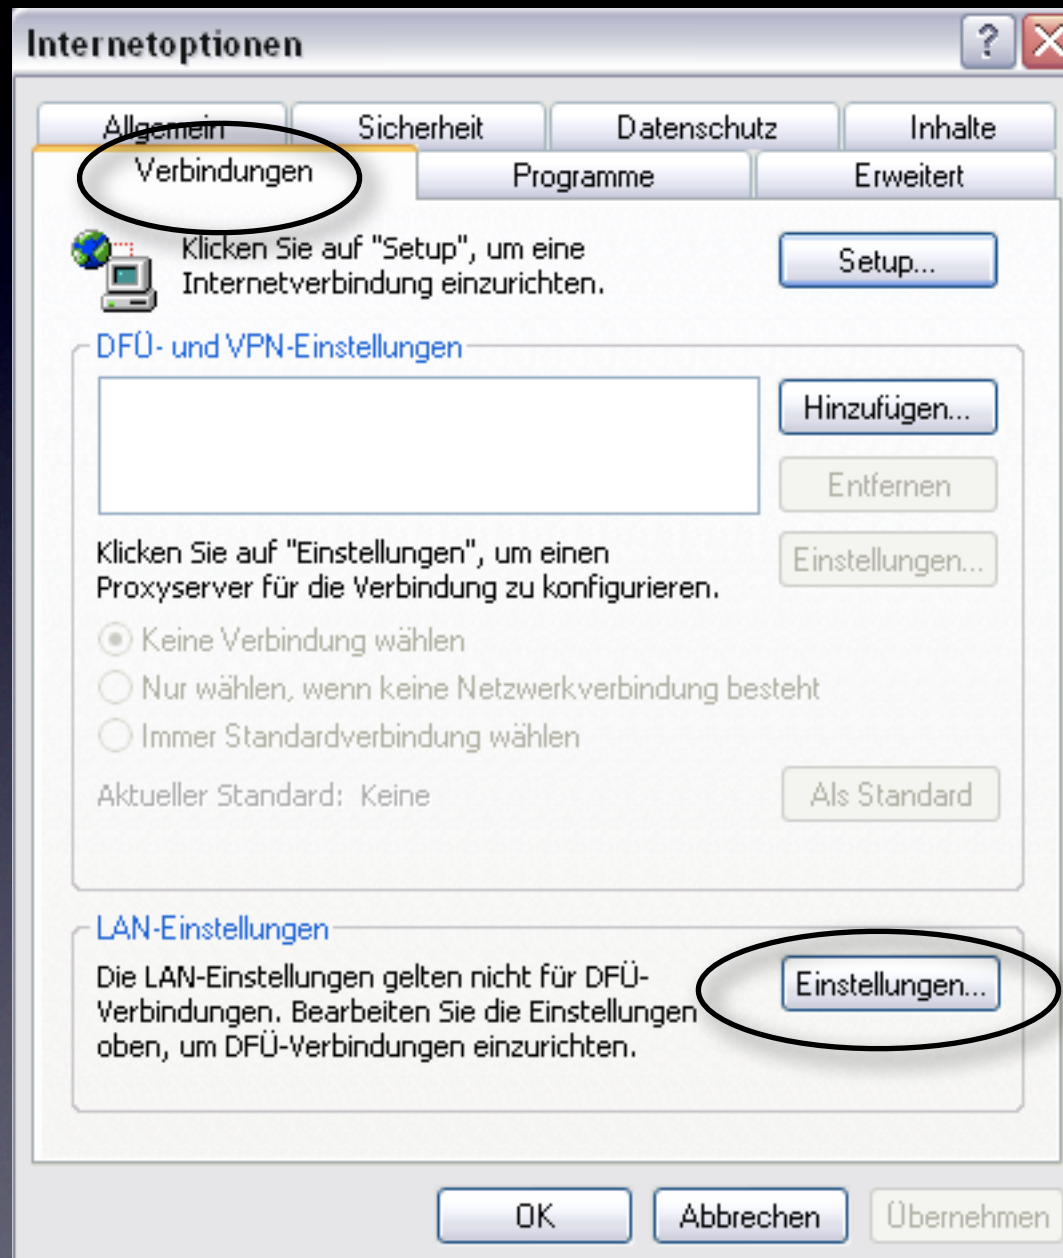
Internetoptionen

?

Allgemein | Sicherheit | Datenschutz | Inhalte
Verbindungen | Programme | Erweitert

Klicken Sie auf "Setup", um eine Internetverbindung einzurichten.

Setup...

DFÜ- und VPN-Einstellungen

Hinzufügen...

Entfernen

Klicken Sie auf "Einstellungen", um einen Proxyserver für die Verbindung zu konfigurieren.

Einstellungen...

Keine Verbindung wählen

Nur wählen, wenn keine Netzwerkverbindung besteht

Immer Standardverbindung wählen

Aktueller Standard: Keine

Als Standard

LAN-Einstellungen

Die LAN-Einstellungen gelten nicht für DFÜ-Verbindungen. Bearbeiten Sie die Einstellungen oben, um DFÜ-Verbindungen einzurichten.

Einstellungen...

OK

Abbrechen

Übernehmen